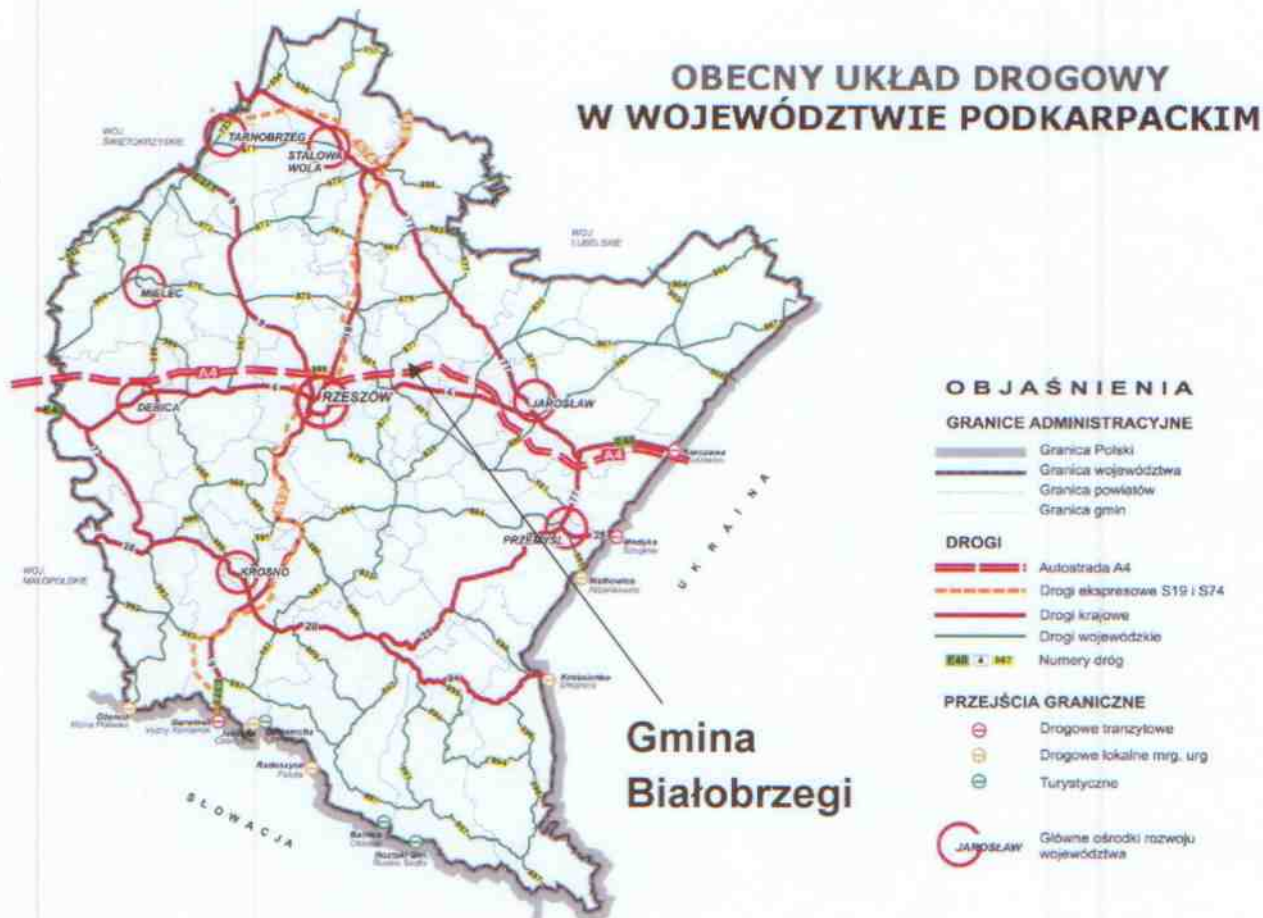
OBECNY UKŁAD DROGOWY
W WOJEWÓDZTWIE PODKARPACKIM

WOJ. ŚWIĘTOKRZYSKIE

TARNOBRZEG

STALOWA WOLA

WOJ. LUBELSKIE

MIELEC

A4

DĘBICA

RZESZÓW

JAROSŁAW

A4

PRZEMYŚL

WOJ. MAŁOPOLSKIE

KROSNO

UKRAINA

SŁOWACJA

Gmina Białobrzegi

OBJAŚNIENIA

GRANICE ADMINISTRACYJNE

Granica Polski

Granica województwa

Granica powiatów

Granica gmin

DROGI

Autostrada A4

Drogi ekspresowe S19 i S74

Drogi krajowe

Drogi wojewódzkie

E40 4 987 Numery dróg

PRZEJŚCIA GRANICZNE

Drogowe tranzytowe

Drogowe lokalne mrg. urg

Turystyczne

JAROSŁAW Główne ośrodki rozwoju województwa